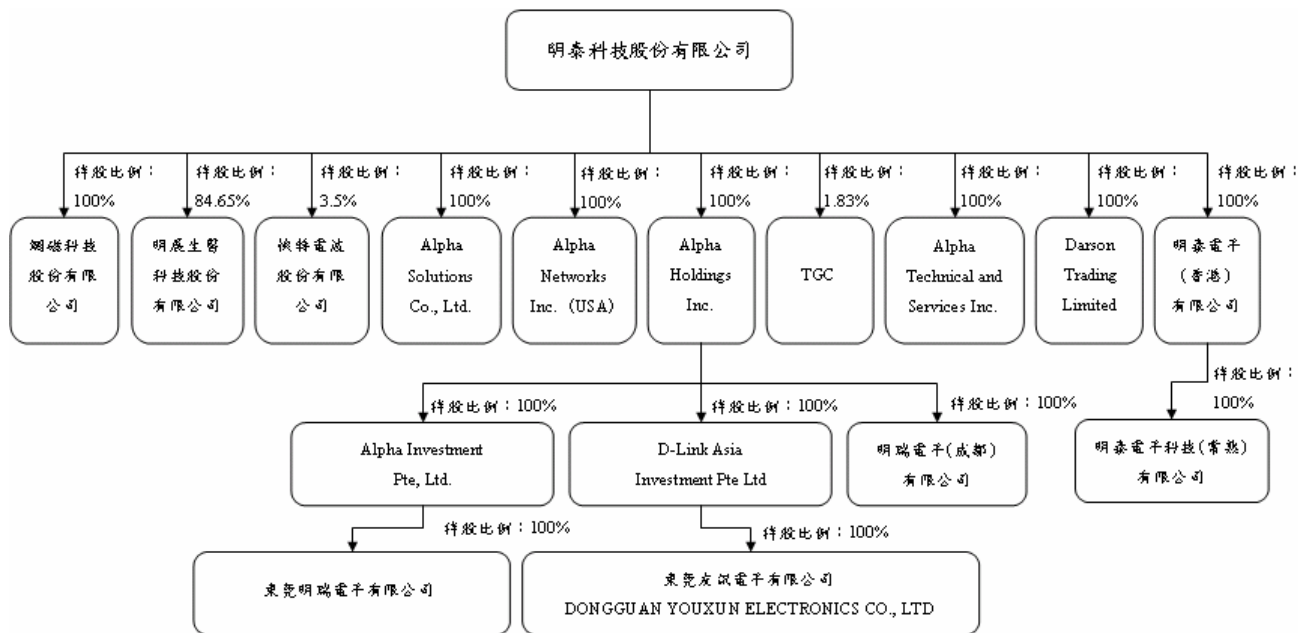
明泰科技股份有限公司

持股比例：100%
網碟科技股份有限公司

持股比例：84.65%
明展生醫科技股份有限公司

持股比例：3.5%
快特電波股份有限公司

持股比例：100%
Alpha Solutions Co., Ltd.

持股比例：100%
Alpha Networks Inc.（USA）

持股比例：100%
Alpha Holdings Inc.

持股比例：1.83%
TGC

持股比例：100%
Alpha Technical and Services Inc.

持股比例：100%
Darson Trading Limited

持股比例：100%
明泰電子（香港）有限公司

持股比例：100%
明泰電子科技(常熟)有限公司

持股比例：100%
Alpha Investment Pte, Ltd.

持股比例：100%
D-Link Asia Investment Pte Ltd

持股比例：100%
明瑞電子(成都)有限公司

持股比例：100%
東莞明瑞電子有限公司

持股比例：100%
東莞友訊電子有限公司
DONGGUAN YOUXUN ELECTRONICS CO., LTD